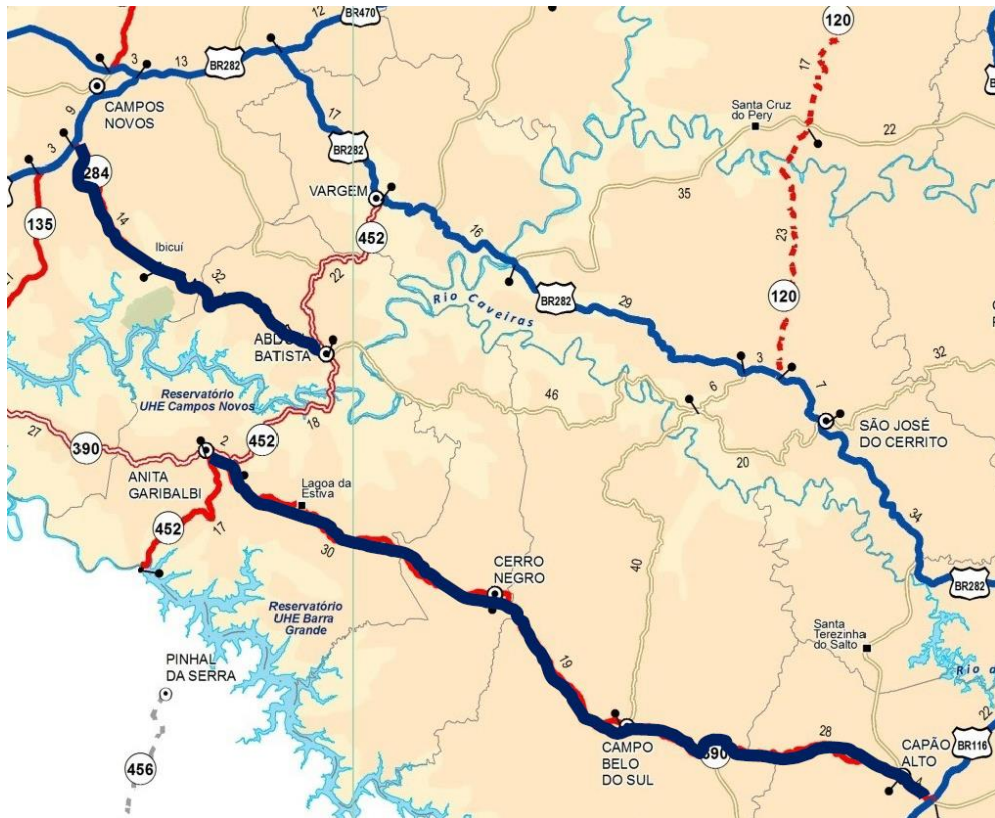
12
BR470
120
3
13
BR282
CAMPOS NOVOS
9
17
3
17
Santa Cruz do Pery
22
284
BR282
135
VARGEM
35
14
452
16
23
Ibicuí
22
32
Rio Caveiras
BR282
29
120
ABDON BATISTA
3
32
7
Reservatório UHE Campos Novos
46
6
27
18
SÃO JOSÉ DO CERRITO
390
452
2
20
ANITA GARIBALDI
Lagoa da Estiva
34
452
17
30
CERRO NEGRO
40
BR282
Reservatório UHE Barra Grande
Santa Terezinha do Salto
PINHAL DA SERRA
19
Rio
28
22
CAMPO BELO DO SUL
390
CAPÃO ALTO
BR116
456